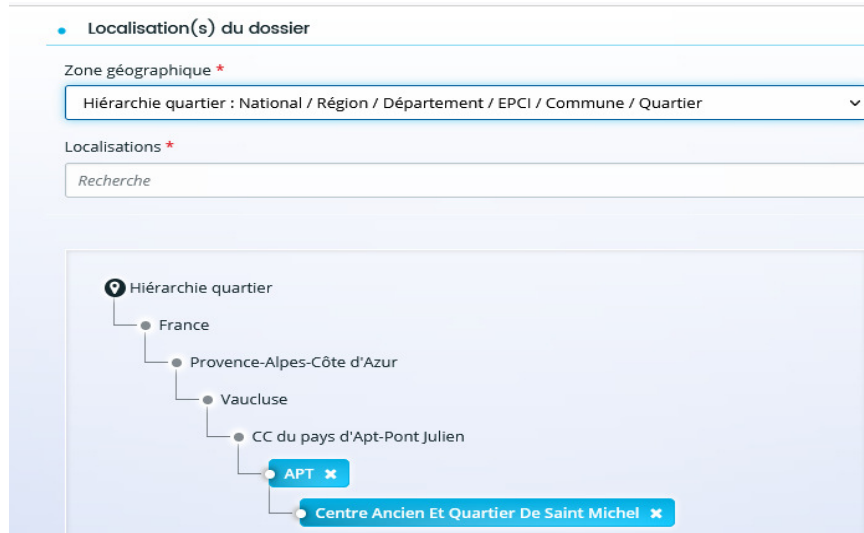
Localisation(s) du dossier

Zone géographique *

Hiérarchie quartier : National / Région / Département / EPCI / Commune / Quartier

Localisations *

Recherche

Hiérarchie quartier
France
Provence-Alpes-Côte d'Azur
Vaucluse
CC du pays d'Apt-Pont Julien
APT ✖
Centre Ancien Et Quartier De Saint Michel ✖